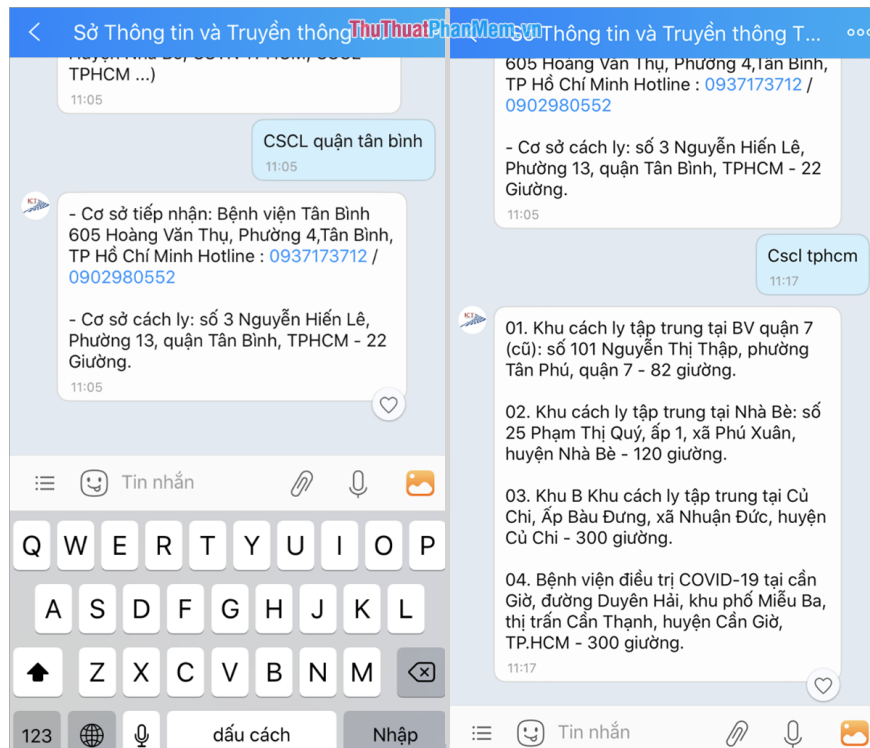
Sở Thông tin và Truyền thông

ThuThuatPhanMem.vn

huyện Nhà Bè, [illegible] TPHCM ...)
11:05

CSCL quận tân bình
11:05

- Cơ sở tiếp nhận: Bệnh viện Tân Bình 605 Hoàng Văn Thụ, Phường 4,Tân Bình, TP Hồ Chí Minh Hotline : 0937173712 / 0902980552

- Cơ sở cách ly: số 3 Nguyễn Hiến Lê, Phường 13, quận Tân Bình, TPHCM - 22 Giường.
11:05

Tin nhắn

Q W E R T Y U I O P
A S D F G H J K L
Z X C V B N M
123 dấu cách Nhập

Sở Thông tin và Truyền thông T...

605 Hoàng Văn Thụ, Phường 4,Tân Bình, TP Hồ Chí Minh Hotline : 0937173712 / 0902980552

- Cơ sở cách ly: số 3 Nguyễn Hiến Lê, Phường 13, quận Tân Bình, TPHCM - 22 Giường.
11:05

Cscl tphcm
11:17

01. Khu cách ly tập trung tại BV quận 7 (cũ): số 101 Nguyễn Thị Thập, phường Tân Phú, quận 7 - 82 giường.

02. Khu cách ly tập trung tại Nhà Bè: số 25 Phạm Thị Quý, ấp 1, xã Phú Xuân, huyện Nhà Bè - 120 giường.

03. Khu B Khu cách ly tập trung tại Củ Chi, Ấp Bàu Đưng, xã Nhuận Đức, huyện Củ Chi - 300 giường.

04. Bệnh viện điều trị COVID-19 tại cần Giờ, đường Duyên Hải, khu phố Miễu Ba, thị trấn Cần Thạnh, huyện Cần Giờ, TP.HCM - 300 giường.
11:17

Tin nhắn